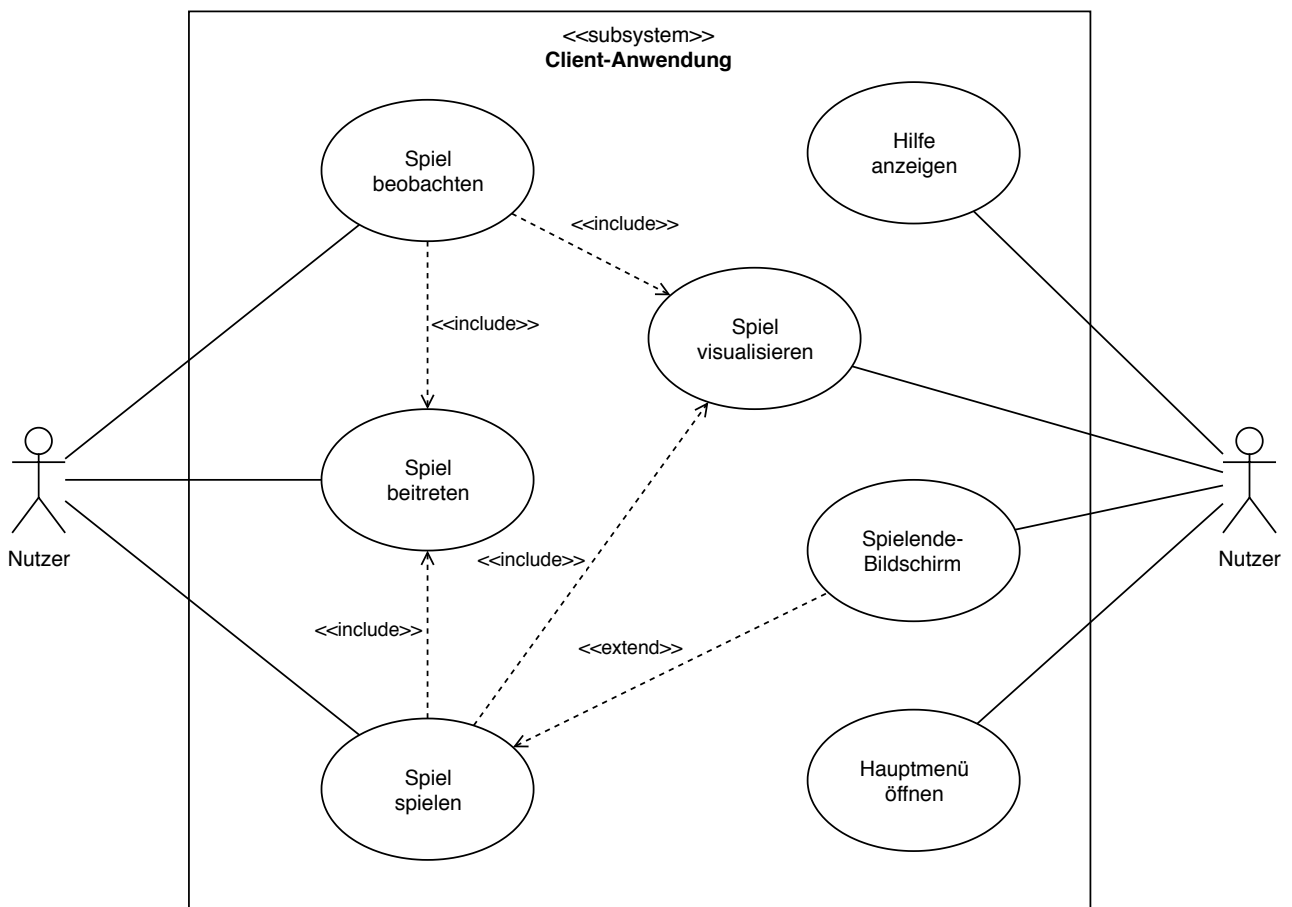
<<subsystem>>
**Client-Anwendung**

Spiel beobachten

<<include>>

Hilfe anzeigen

<<include>>

Spiel visualisieren

Spiel beitreten

Nutzer

Nutzer

<<include>>

Spielende-Bildschirm

<<include>>

<<extend>>

Spiel spielen

Hauptmenü öffnen